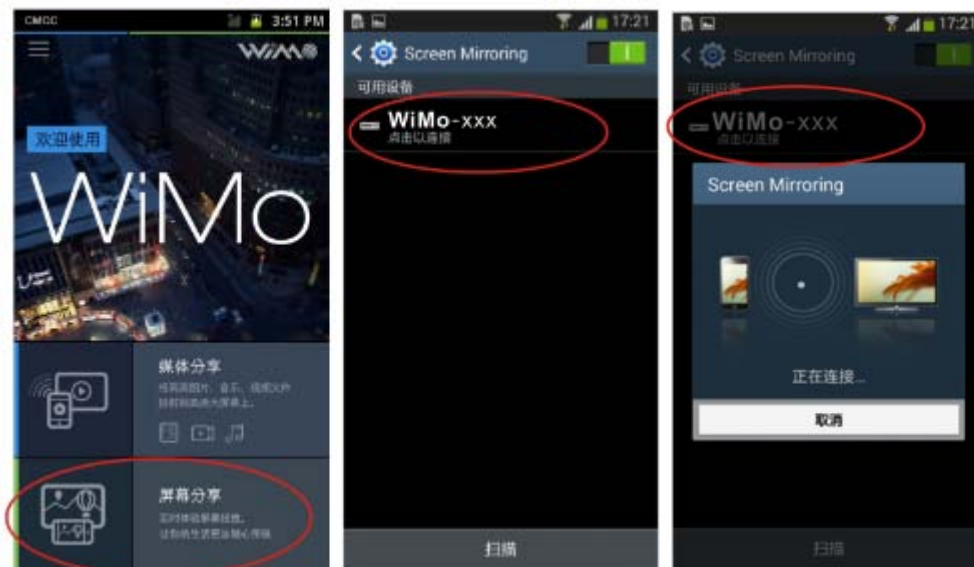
CMCC 3:51 PM
WiMO
欢迎使用
WiMo
媒体分享
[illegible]
屏幕分享
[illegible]

17:21
Screen Mirroring
可用设备
WiMo-xxx
点击以连接
扫描

17:21
Screen Mirroring
可用设备
WiMo-xxx
点击以连接
Screen Mirroring
正在连接...
取消
扫描